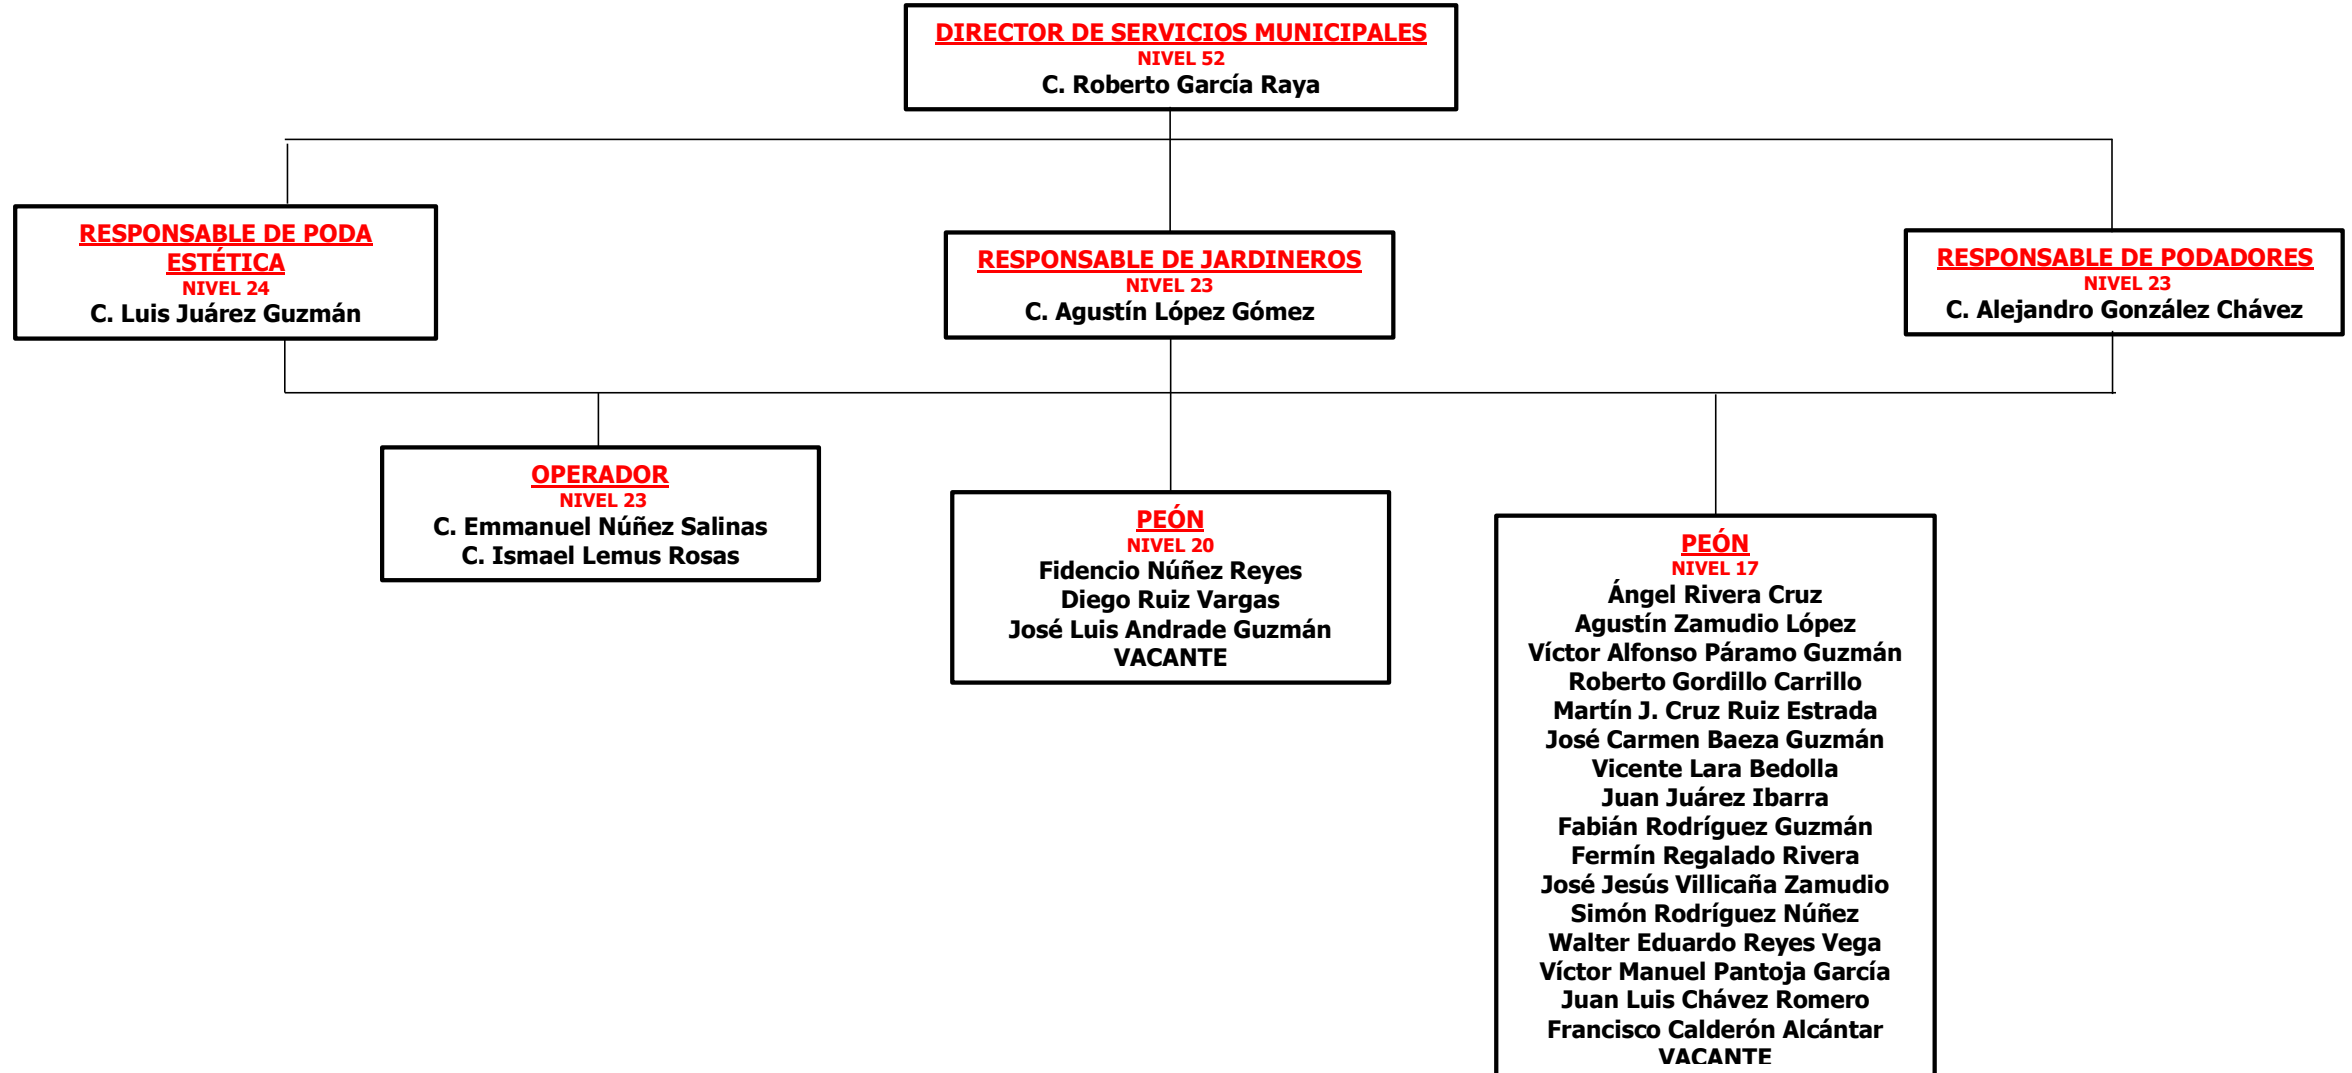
DIRECTOR DE SERVICIOS MUNICIPALES
NIVEL 52
C. Roberto García Raya

RESPONSABLE DE PODA ESTÉTICA
NIVEL 24
C. Luis Juárez Guzmán

RESPONSABLE DE JARDINEROS
NIVEL 23
C. Agustín López Gómez

RESPONSABLE DE PODADORES
NIVEL 23
C. Alejandro González Chávez

OPERADOR
NIVEL 23
C. Emmanuel Núñez Salinas
C. Ismael Lemus Rosas

PEÓN
NIVEL 20
Fidencio Núñez Reyes
Diego Ruiz Vargas
José Luis Andrade Guzmán
VACANTE

PEÓN
NIVEL 17
Ángel Rivera Cruz
Agustín Zamudio López
Víctor Alfonso Páramo Guzmán
Roberto Gordillo Carrillo
Martín J. Cruz Ruiz Estrada
José Carmen Baeza Guzmán
Vicente Lara Bedolla
Juan Juárez Ibarra
Fabián Rodríguez Guzmán
Fermín Regalado Rivera
José Jesús Villicaña Zamudio
Simón Rodríguez Núñez
Walter Eduardo Reyes Vega
Víctor Manuel Pantoja García
Juan Luis Chávez Romero
Francisco Calderón Alcántar
VACANTE